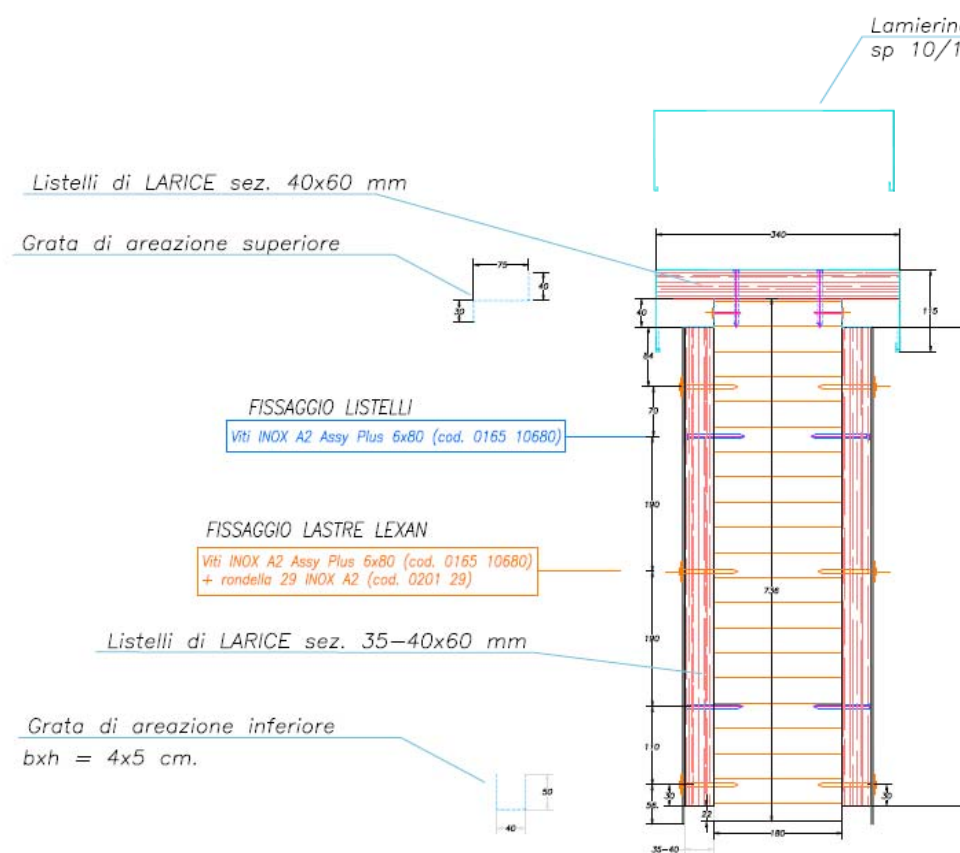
Lamierino
sp 10/1

Listelli di LARICE sez. 40x60 mm

Grata di areazione superiore

75
40
30

340
115
40
84

FISSAGGIO LISTELLI
Viti INOX A2 Assy Plus 6x80 (cod. 0165 10680)

70

190

FISSAGGIO LASTRE LEXAN
Viti INOX A2 Assy Plus 6x80 (cod. 0165 10680)
+ rondella 29 INOX A2 (cod. 0201 29)

736

Listelli di LARICE sez. 35–40x60 mm

190

Grata di areazione inferiore
bxh = 4x5 cm.

50
40

110
30
56
22
30
180
35–40